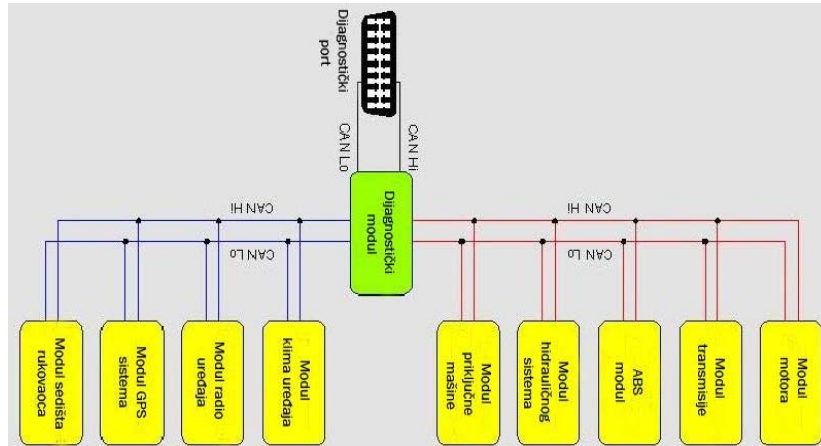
Dijagnostički port

CAN Lo

CAN Hi

Dijagnostički modul

CAN Hi

CAN Lo

CAN Hi

CAN Lo

Modul sedišta rukovaoca

Modul GPS sistema

Modul radio uređaja

Modul klima uređaja

Modul priključne mašine

Modul hidrauličnog sistema

ABS modul

Modul transmisije

Modul motora